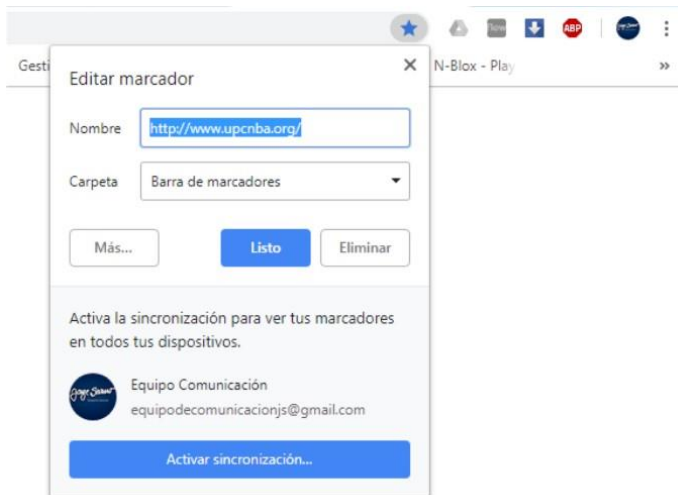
ABP

Gesti

N-Blox - Play

»

Editar marcador

×

Nombre http://www.upcnba.org/

Carpeta Barra de marcadores

Más...

Listo

Eliminar

Activa la sincronización para ver tus marcadores en todos tus dispositivos.

Equipo Comunicación

equipodecomunicacionjs@gmail.com

Activar sincronización...